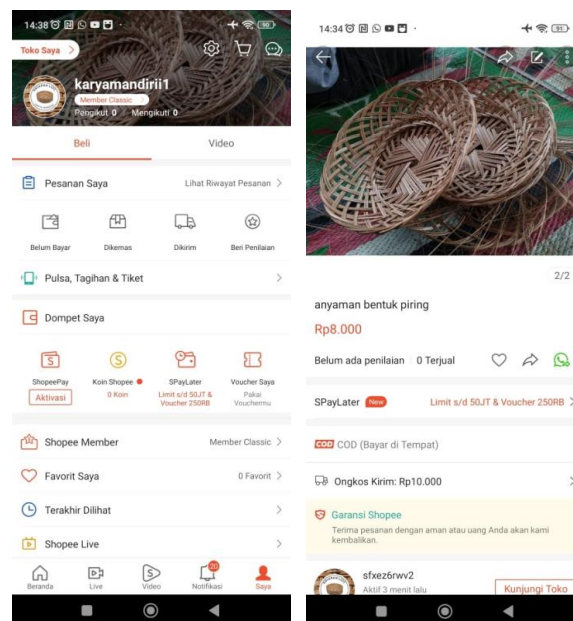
14:38 90

Toko Saya >

karyamandirii1
Member Classic
Pengikut 0 Mengikuti 0

Beli
Video

Pesanan Saya
Lihat Riwayat Pesanan >

Belum Bayar
Dikemas
Dikirim
Beri Penilaian

Pulsa, Tagihan & Tiket >

Dompet Saya

ShopeePay
Aktivasi
Koin Shopee
0 Koin
SPayLater
Limit s/d 50JT & Voucher 250RB
Voucher Saya
Pakai Vouchermu

Shopee Member
Member Classic >

Favorit Saya
0 Favorit >

Terakhir Dilihat >

Shopee Live >

Beranda
Live
Video
20
Notifikasi
Saya

14:34 91

2/2

anyaman bentuk piring

Rp8.000

Belum ada penilaian | 0 Terjual

SPayLater New
Limit s/d 50JT & Voucher 250RB >

COD COD (Bayar di Tempat)

Ongkos Kirim: Rp10.000 >

Garansi Shopee
Terima pesanan dengan aman atau uang Anda akan kami kembalikan.

sfxez6rwv2
Aktif 3 menit lalu
Kunjungi Toko